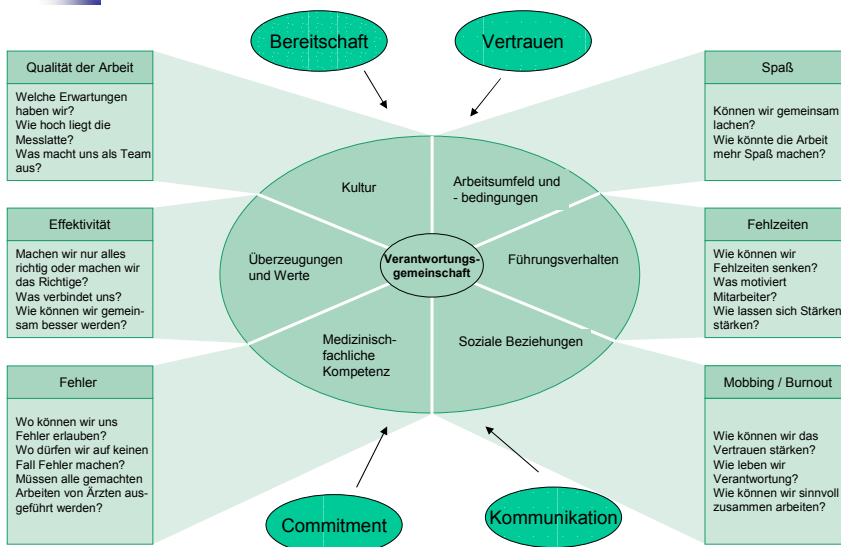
Bereitschaft

Vertrauen

Qualität der Arbeit

Welche Erwartungen haben wir?
Wie hoch liegt die Messlatte?
Was macht uns als Team aus?

Spaß

Können wir gemeinsam lachen?
Wie könnte die Arbeit mehr Spaß machen?

Kultur

Arbeitsumfeld und - bedingungen

Effektivität

Machen wir nur alles richtig oder machen wir das Richtige?
Was verbindet uns?
Wie können wir gemeinsam besser werden?

Überzeugungen und Werte

Verantwortungsgemeinschaft

Führungsverhalten

Fehlzeiten

Wie können wir Fehlzeiten senken?
Was motiviert Mitarbeiter?
Wie lassen sich Stärken stärken?

Medizinisch-fachliche Kompetenz

Soziale Beziehungen

Fehler

Wo können wir uns Fehler erlauben?
Wo dürfen wir auf keinen Fall Fehler machen?
Müssen alle gemachten Arbeiten von Ärzten ausgeführt werden?

Mobbing / Burnout

Wie können wir das Vertrauen stärken?
Wie leben wir Verantwortung?
Wie können wir sinnvoll zusammen arbeiten?

Commitment

Kommunikation